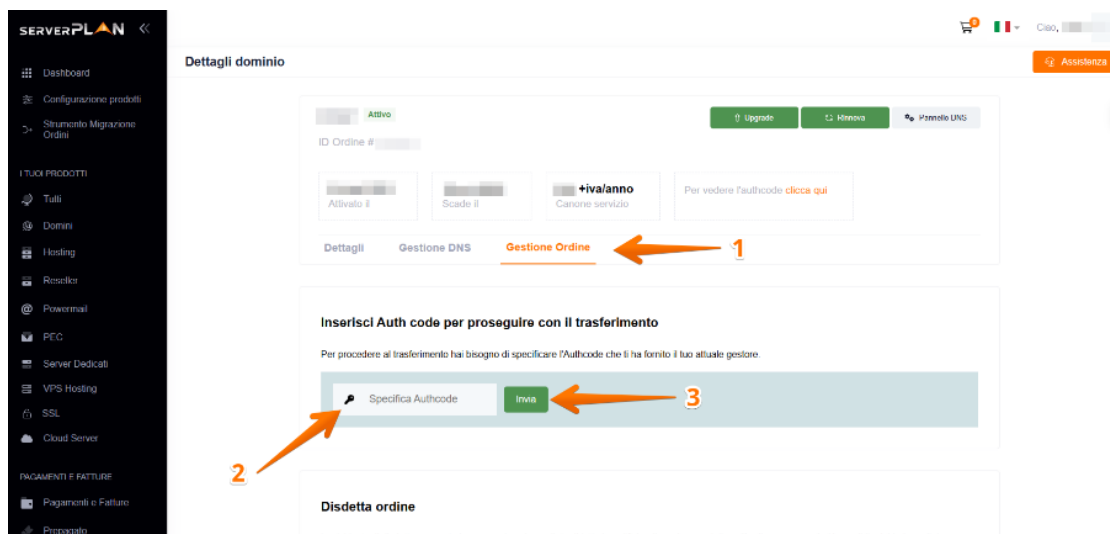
SERVERPLAN «

Dashboard
Configurazione prodotti
Strumento Migrazione Ordini

I TUOI PRODOTTI
Tutti
Domini
Hosting
Reseller
Powermail
PEC
Server Dedicati
VPS Hosting
SSL
Cloud Server

PAGAMENTI E FATTURE
Pagamenti e Fatture
Prepagato

0
Ciao, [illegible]

Assistenza

Dettagli dominio

Attivo
ID Ordine #

Upgrade
Rinnova
Pannello DNS

Attivato il
Scade il
+iva/anno
Canone servizio
Per vedere l'authcode clicca qui

Dettagli
Gestione DNS
Gestione Ordine

1

Inserisci Auth code per proseguire con il trasferimento

Per procedere al trasferimento hai bisogno di specificare l'Authcode che ti ha fornito il tuo attuale gestore.

Specifica Authcode
Invia

3

2

Disdetta ordine